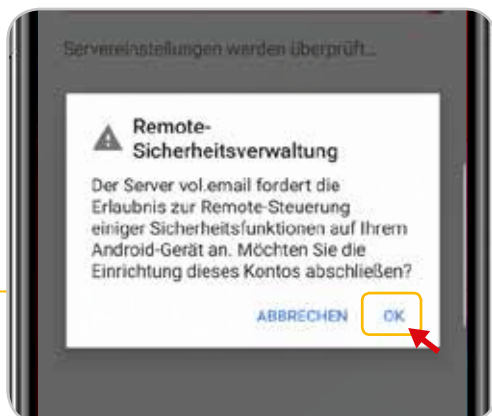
Servereinstellungen werden überprüft...

Remote-Sicherheitsverwaltung

Der Server vol.email fordert die Erlaubnis zur Remote-Steuerung einiger Sicherheitsfunktionen auf Ihrem Android-Gerät an. Möchten Sie die Einrichtung dieses Kontos abschließen?

ABBRECHEN OK